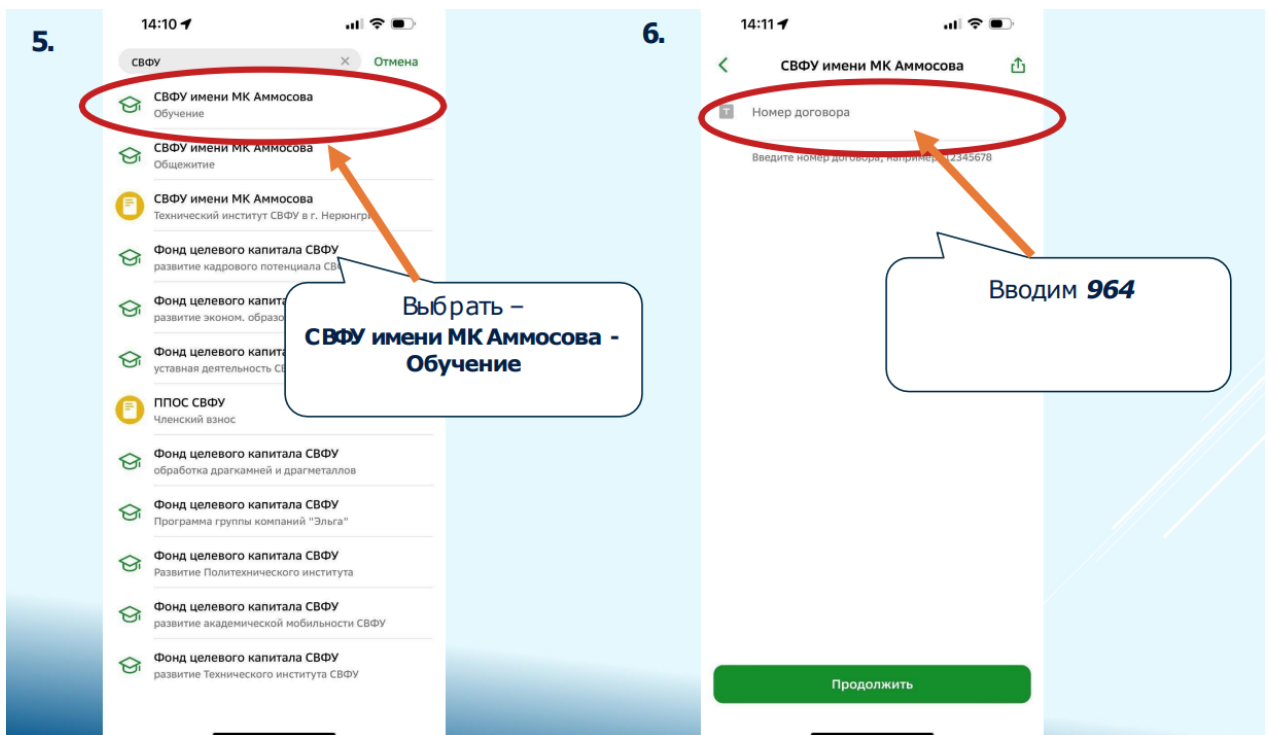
5.

14:10

СВФУ

Отмена

СВФУ имени МК Аммосова
Обучение

СВФУ имени МК Аммосова
Общежитие

СВФУ имени МК Аммосова
Технический институт СВФУ в г. Нерюнгр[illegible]

Фонд целевого капитала СВФУ
развитие кадрового потенциала СВ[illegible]

Фонд целевого капитала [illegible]
развитие эконом. образо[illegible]

Фонд целевого капита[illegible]
уставная деятельность С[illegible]

ППОС СВФУ
Членский взнос

Фонд целевого капитала СВФУ
обработка драгкамней и драгметаллов

Фонд целевого капитала СВФУ
Программа группы компаний "Эльга"

Фонд целевого капитала СВФУ
Развитие Политехнического института

Фонд целевого капитала СВФУ
развитие академической мобильности СВФУ

Фонд целевого капитала СВФУ
развитие Технического института СВФУ

Выбрать –
СВФУ имени МК Аммосова - Обучение

6.

14:11

СВФУ имени МК Аммосова

Номер договора

Введите номер договора, например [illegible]12345678

Вводим 964

Продолжить